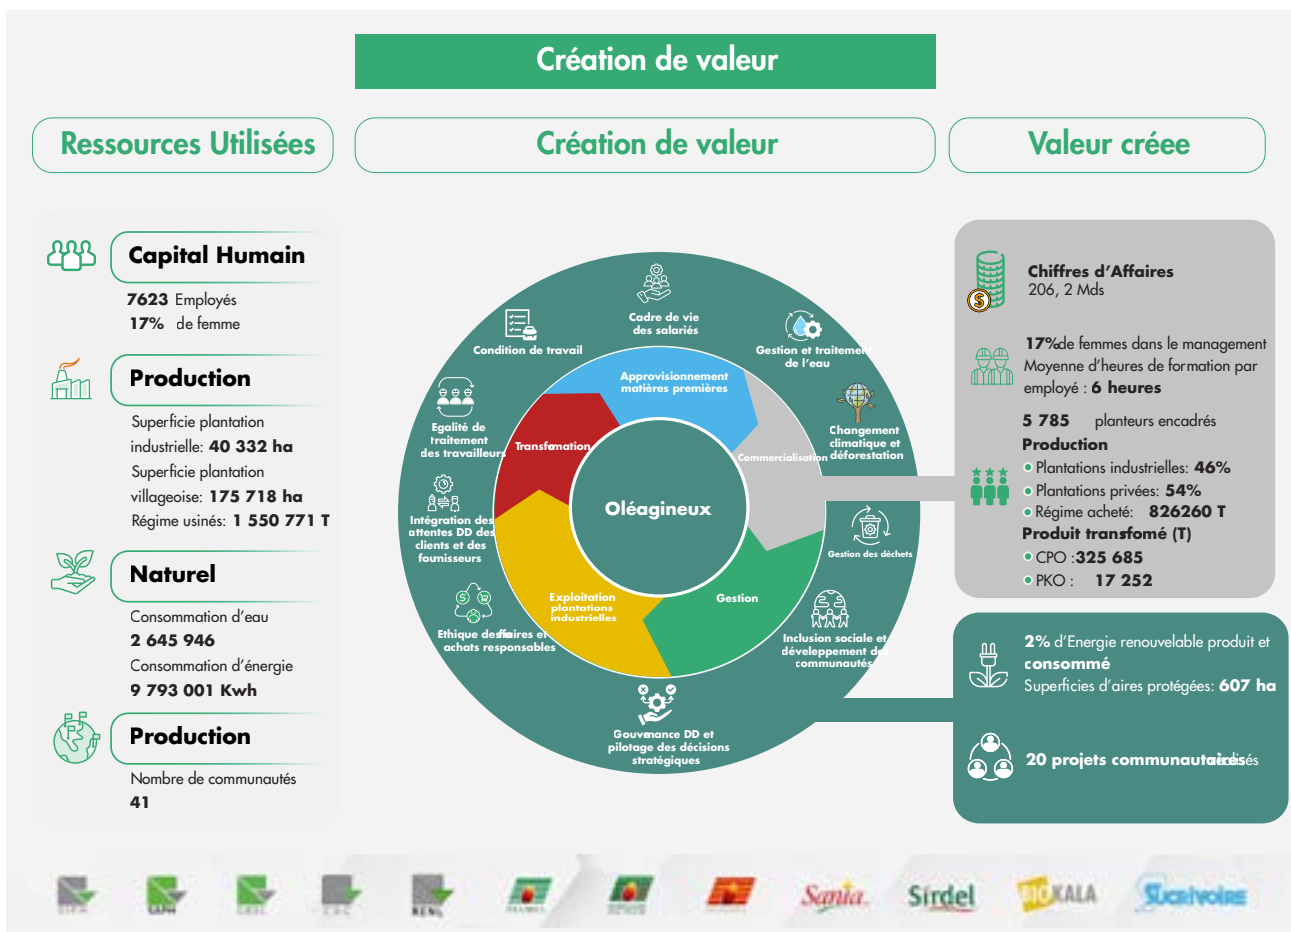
Création de valeur

Ressources Utilisées

Création de valeur

Valeur créee

Capital Humain

**7623** Employés
**17%** de femme

Production

Superficie plantation industrielle: **40 332 ha**
Superficie plantation villageoise: **175 718 ha**
Régime usinés: **1 550 771 T**

Naturel

Consommation d'eau
**2 645 946**
Consommation d'énergie
**9 793 001 Kwh**

Production

Nombre de communautés
**41**

Cadre de vie des salariés
Condition de travail
Gestion et traitement de l'eau
Approvisionnement matières premières
Changement climatique et déforestation
Egalité de traitement des travailleurs
Transformation
Commercialisation
Oléagineux
Intégration des attentes DD des clients et des fournisseurs
Gestion des déchets
Exploitation plantations industrielles
Gestion
Ethique des affaires et achats responsables
Inclusion sociale et développement des communautés
Gouvernance DD et pilotage des décisions stratégiques

Chiffres d'Affaires
206, 2 Mds

**17%** de femmes dans le management
Moyenne d'heures de formation par employé : **6 heures**

**5 785** planteurs encadrés
**Production**
Plantations industrielles: **46%**
Plantations privées: **54%**
Régime acheté: **826260 T**
**Produit transfomé (T)**
CPO :**325 685**
PKO : **17 252**

**2%** d'Energie renouvelable produit et **consommé**
Superficies d'aires protégées: **607 ha**

**20 projets communautaires** réalisés

Sania

Sirdel

BIOKALA

Sucrivoire